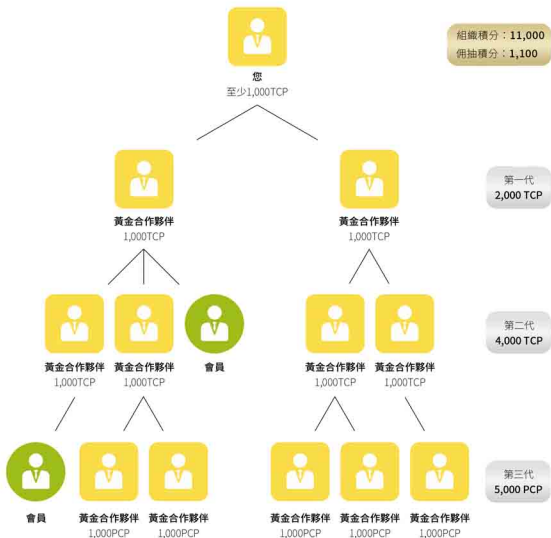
組織積分：11,000
佣抽積分：1,100

您
至少1,000TCP

黃金合作夥伴
1,000TCP

黃金合作夥伴
1,000TCP

第一代
2,000 TCP

黃金合作夥伴
1,000TCP

黃金合作夥伴
1,000TCP

會員

黃金合作夥伴
1,000TCP

黃金合作夥伴
1,000TCP

第二代
4,000 TCP

會員

黃金合作夥伴
1,000PCP

黃金合作夥伴
1,000PCP

黃金合作夥伴
1,000PCP

黃金合作夥伴
1,000PCP

黃金合作夥伴
1,000PCP

第三代
5,000 PCP